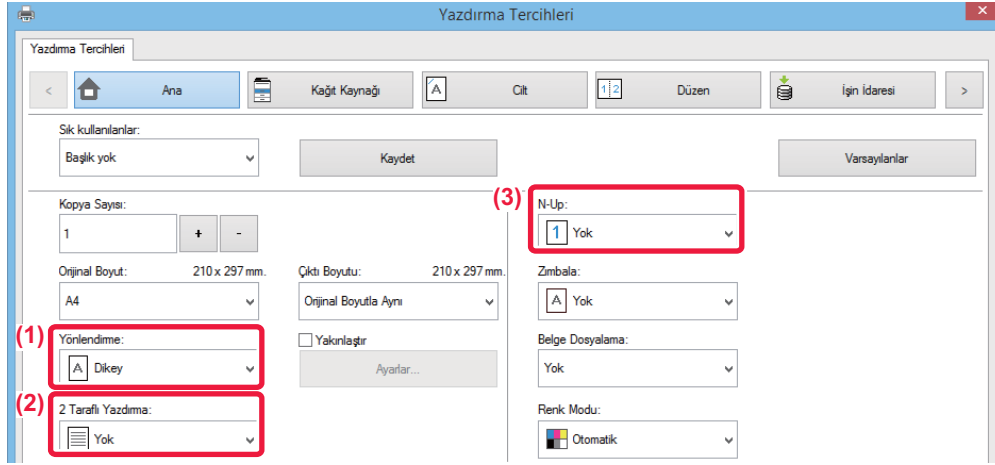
Yazdırma Tercihleri

Yazdırma Tercihleri

<

Ana

Kağıt Kaynağı

A

Cilt

1|2

Düzen

İşin İdaresi

>

Sık kullanılanlar:

Başlık yok

Kaydet

Varsayılanlar

Kopya Sayısı:

1

+

-

(3)

N-Up:

1

Yok

Orijinal Boyut:

210 x 297 mm.

A4

Çıktı Boyutu:

210 x 297 mm.

Orijinal Boyutla Aynı

Zımbala:

A

Yok

(1)

Yönlendirme:

A

Dikey

Yakınlaştır

Ayarlar...

Belge Dosyalama:

Yok

(2)

2 Taraflı Yazdırma:

Yok

Renk Modu:

Otomatik